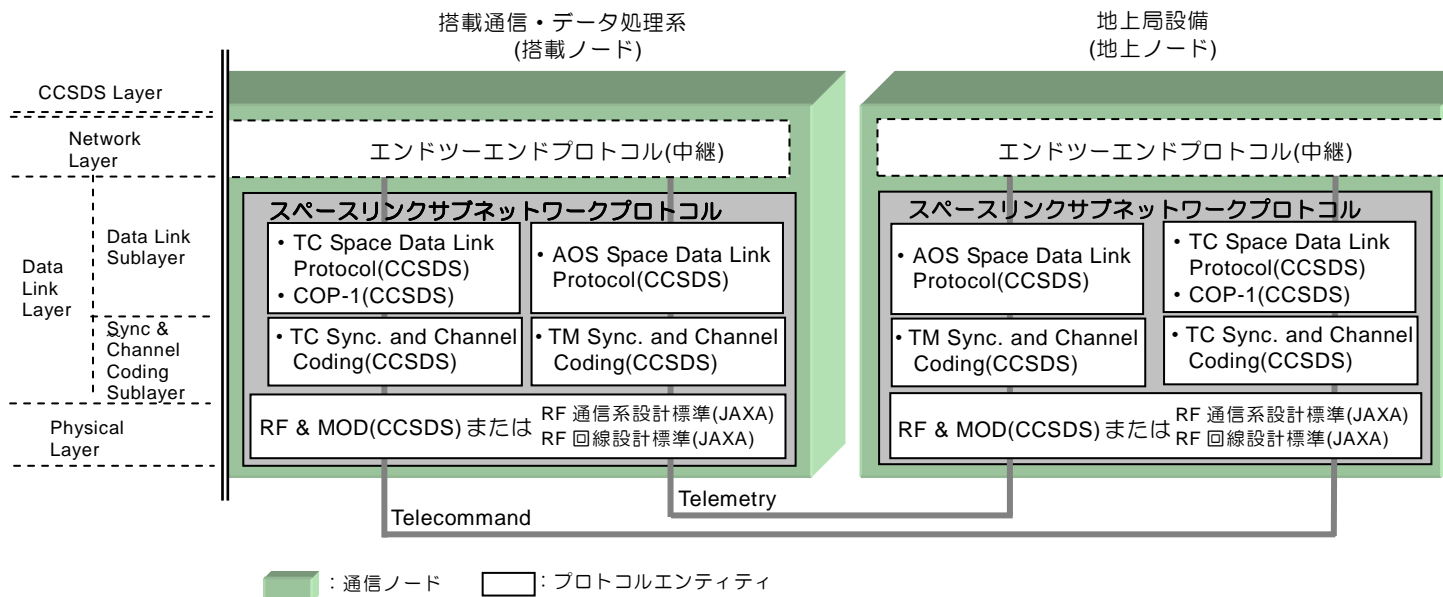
搭載通信・データ処理系
(搭載ノード)

地上局設備
(地上ノード)

CCSDS Layer

Network Layer

Data Link Layer

Data Link Sublayer

Sync & Channel Coding Sublayer

Physical Layer

エンドツーエンドプロトコル(中継)

スペースリンクサブネットワークプロトコル

• TC Space Data Link Protocol(CCSDS)
• COP-1(CCSDS)

• AOS Space Data Link Protocol(CCSDS)

• TC Sync. and Channel Coding(CCSDS)

• TM Sync. and Channel Coding(CCSDS)

RF & MOD(CCSDS) または RF 通信系設計標準(JAXA) RF 回線設計標準(JAXA)

エンドツーエンドプロトコル(中継)

スペースリンクサブネットワークプロトコル

• AOS Space Data Link Protocol(CCSDS)

• TC Space Data Link Protocol(CCSDS)
• COP-1(CCSDS)

• TM Sync. and Channel Coding(CCSDS)

• TC Sync. and Channel Coding(CCSDS)

RF & MOD(CCSDS) または RF 通信系設計標準(JAXA) RF 回線設計標準(JAXA)

Telemetry

Telecommand

：通信ノード

：プロトコルエンティティ